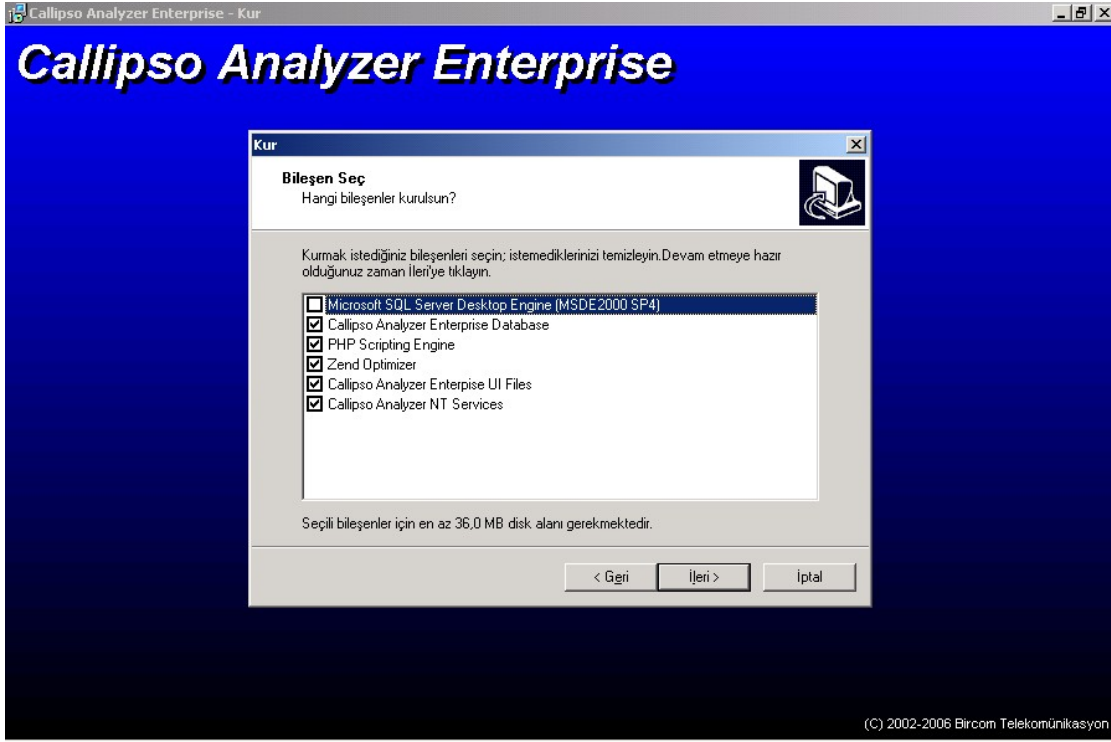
Callipso Analyzer Enterprise - Kur

Callipso Analyzer Enterprise

Kur

Bileşen Seç
Hangi bileşenler kurulsun?

Kurmak istediğiniz bileşenleri seçin; istemediklerinizi temizleyin.Devam etmeye hazır olduğunuz zaman İleri'ye tıklayın.

Microsoft SQL Server Desktop Engine (MSDE2000 SP4)
Callipso Analyzer Enterprise Database
PHP Scripting Engine
Zend Optimizer
Callipso Analyzer Enterpise UI Files
Callipso Analyzer NT Services

Seçili bileşenler için en az 36,0 MB disk alanı gerekmektedir.

< Geri
İleri >
İptal

(C) 2002-2006 Bircom Telekomünikasyon